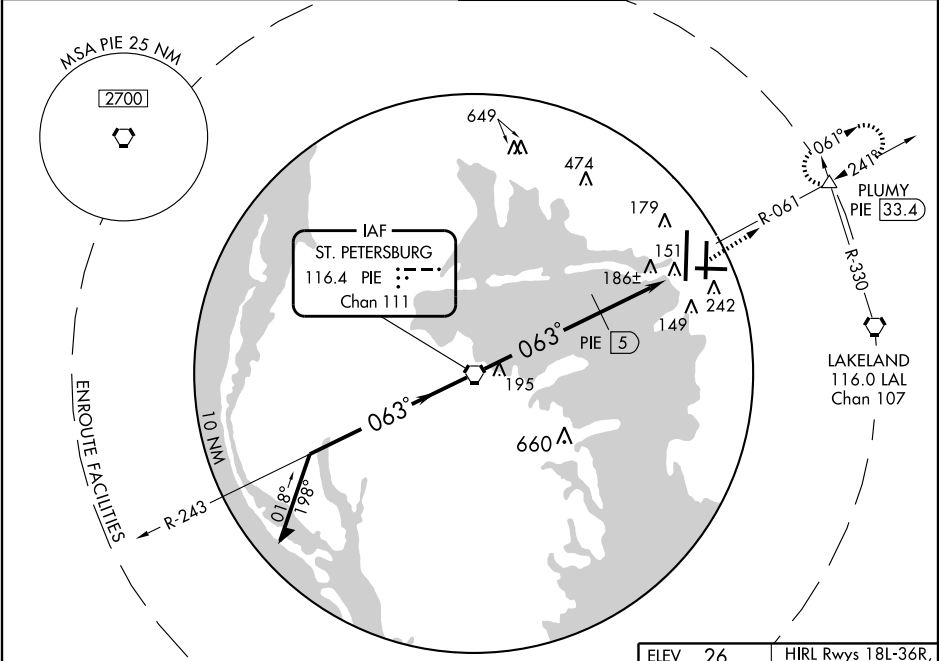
MSA PIE 25 NM

2700

649

474

179

IAF
ST. PETERSBURG
116.4 PIE
Chan 111

151

186±

149

242

R-061

061°

241R

PLUMY
PIE 33.4

R-330

LAKELAND
116.0 LAL
Chan 107

063°

PIE 5

195

063°

660

10 NM

018°

198°

R-243

ENROUTE FACILITIES

ELEV 26

HIRL Rwys 18L-36R,